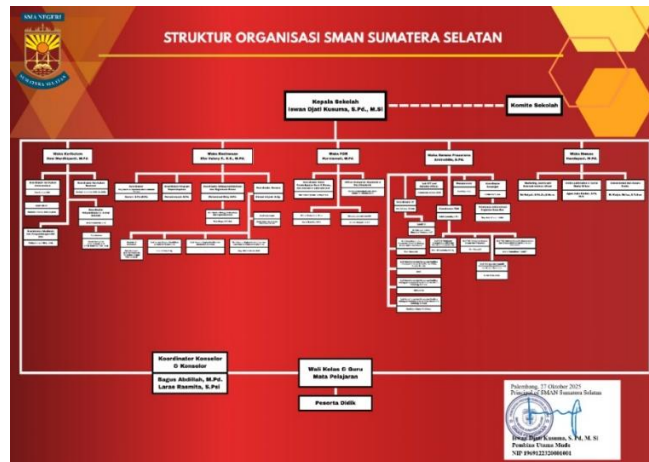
SMA NEGERI

SUMATERA SELATAN

STRUKTUR ORGANISASI SMAN SUMATERA SELATAN

Kepala Sekolah
Irwan Djati Kusuma, S.Pd., M.Si

Komite Sekolah

Waka Kurikulum
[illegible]

Waka Kesiswaan
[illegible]

Waka TSIB
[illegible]

Waka Sarana Prasarana
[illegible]

Waka Humas
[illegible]

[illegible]

Koordinator Konselor
& Konselor

Bagus Abdillah, M.Pd.
Laras Rasmita, S.Psi

Wali Kelas & Guru
Mata Pelajaran

Peserta Didik

Palembang, 27 Oktober 2025
Principal of SMAN Sumatera Selatan

Irwan Djati Kusuma, S. Pd, M. Si
Pembina Utama Muda
NIP 196912232000001